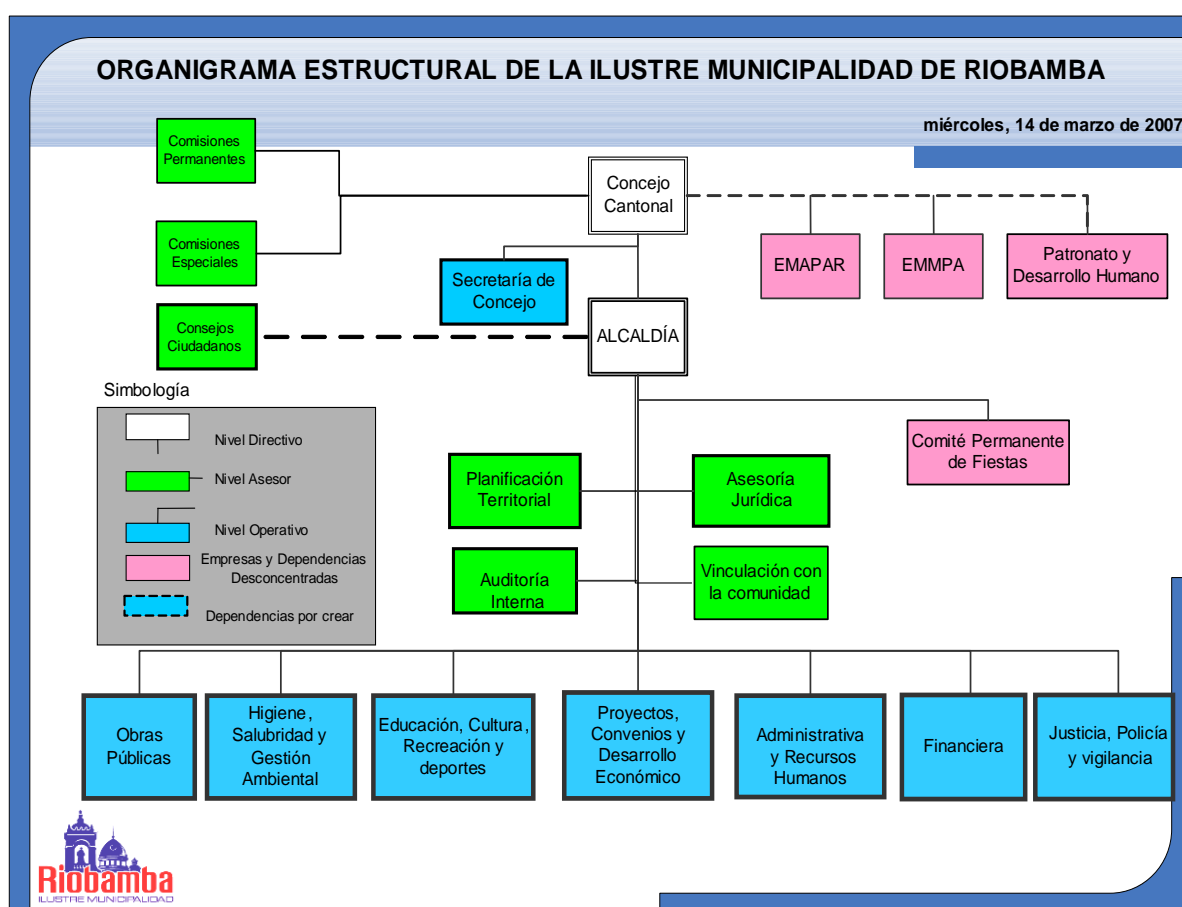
ORGANIGRAMA ESTRUCTURAL DE LA ILUSTRE MUNICIPALIDAD DE RIOBAMBA

miércoles, 14 de marzo de 2007

Comisiones Permanentes

Comisiones Especiales

Concejo Cantonal

EMAPAR

EMMPA

Patronato y Desarrollo Humano

Secretaría de Concejo

Consejos Ciudadanos

ALCALDÍA

Simbología

Nivel Directivo

Nivel Asesor

Nivel Operativo

Empresas y Dependencias Desconcentradas

Dependencias por crear

Comité Permanente de Fiestas

Planificación Territorial

Asesoría Jurídica

Auditoría Interna

Vinculación con la comunidad

Obras Públicas

Higiene, Salubridad y Gestión Ambiental

Educación, Cultura, Recreación y deportes

Proyectos, Convenios y Desarrollo Económico

Administrativa y Recursos Humanos

Financiera

Justicia, Policía y vigilancia

Riobamba
ILUSTRE MUNICIPALIDAD